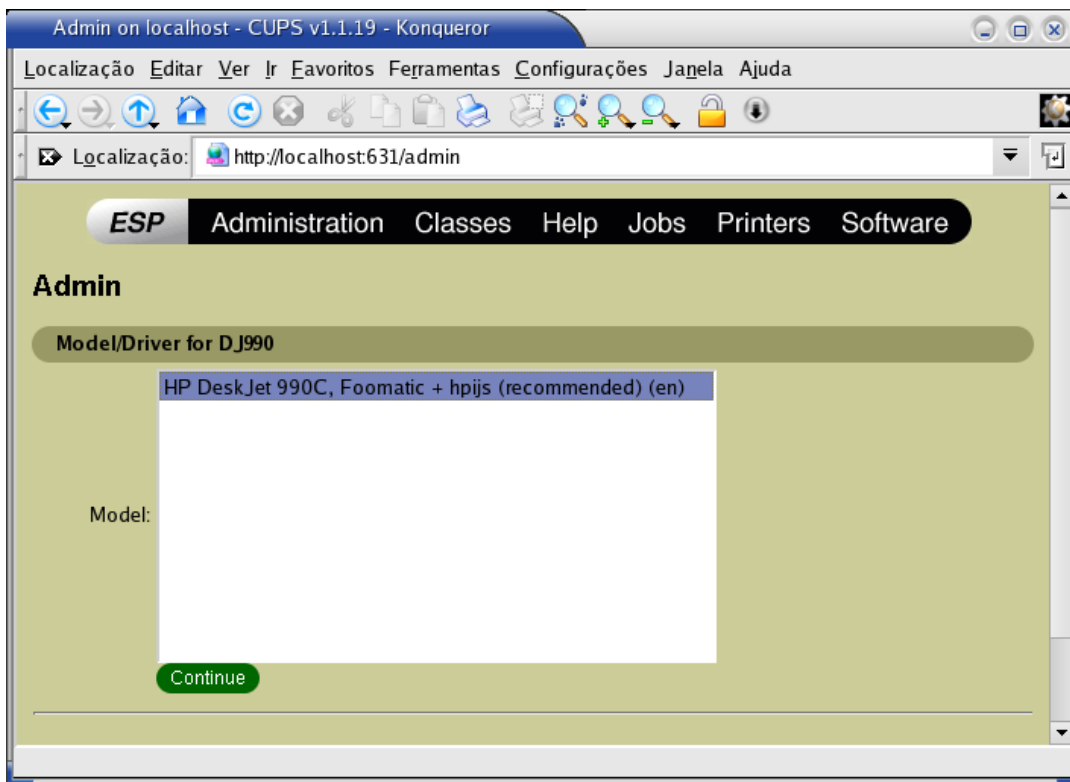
Admin on localhost - CUPS v1.1.19 - Konqueror

Localização Editar Ver Ir Favoritos Ferramentas Configurações Janela Ajuda

Localização: http://localhost:631/admin

ESP Administration Classes Help Jobs Printers Software

Admin

Model/Driver for DJ990

Model:

HP DeskJet 990C, Foomatic + hpijs (recommended) (en)

Continue